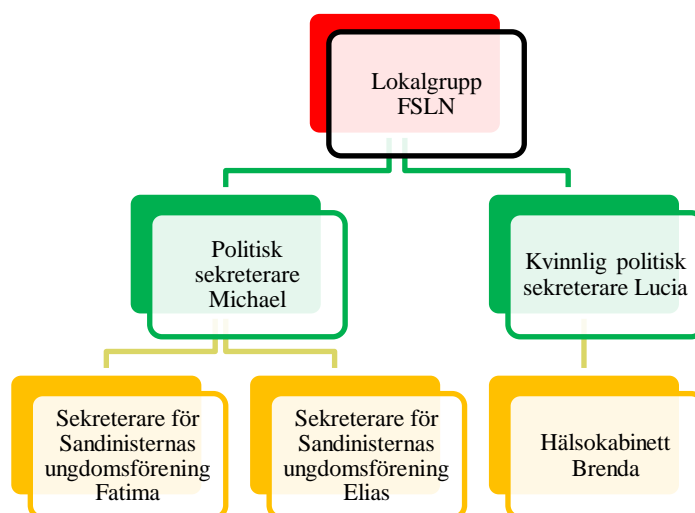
Lokalgrupp FSLN

Politisk sekreterare Michael

Kvinnlig politisk sekreterare Lucia

Sekreterare för Sandinisternas ungdomsförening Fatima

Sekreterare för Sandinisternas ungdomsförening Elias

Hälsokabinett Brenda